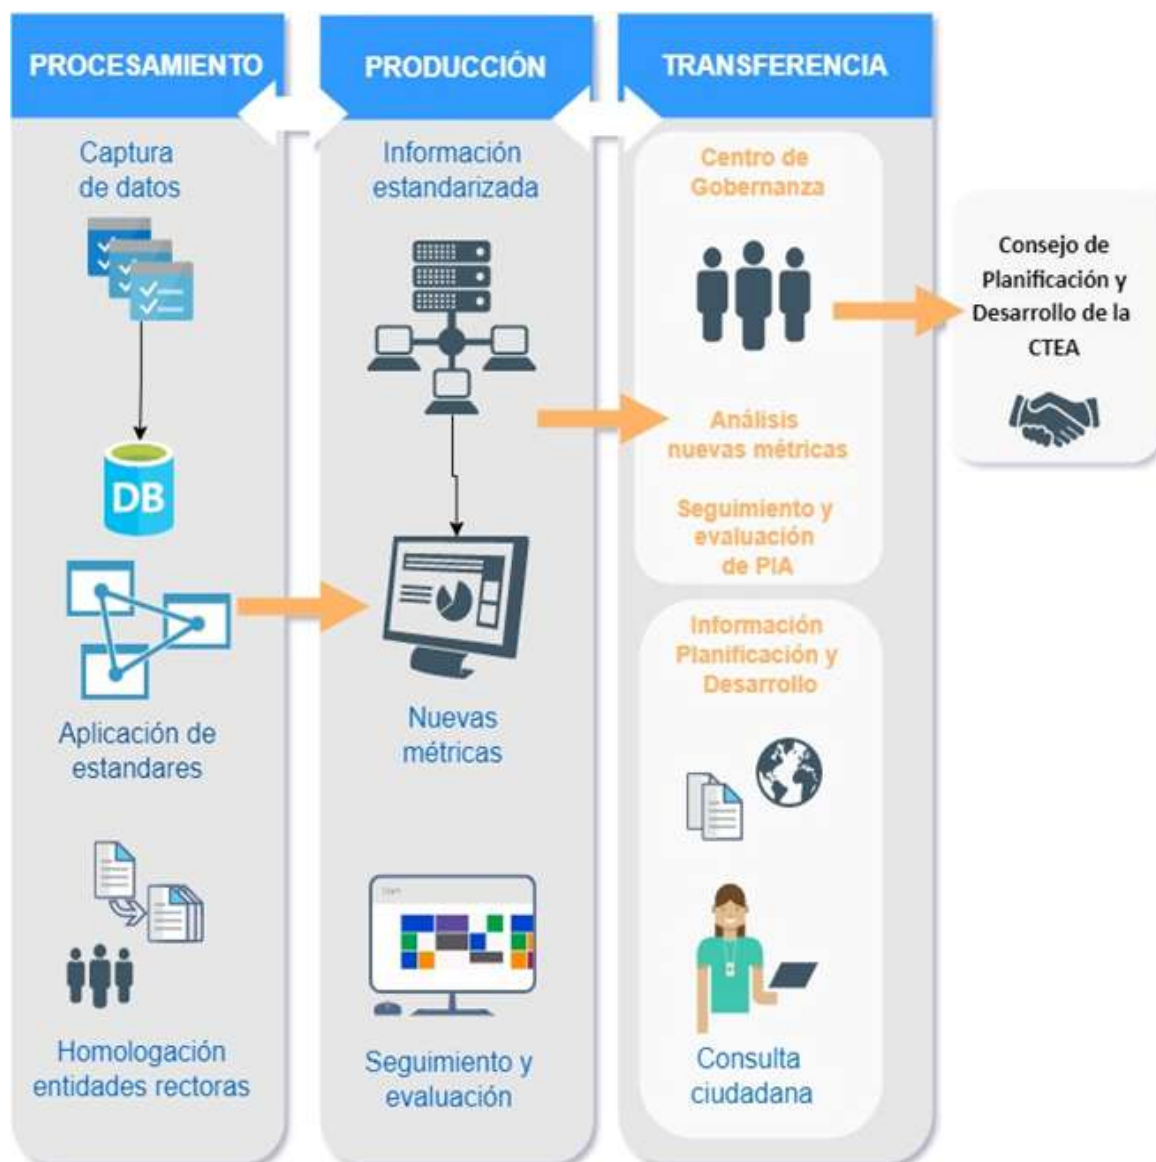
PROCESAMIENTO

Captura de datos

DB

Aplicación de estandares

Homologación entidades rectoras

PRODUCCIÓN

Información estandarizada

Nuevas métricas

Seguimiento y evaluación

TRANSFERENCIA

Centro de Gobernanza

Análisis nuevas métricas

Seguimiento y evaluación de PIA

Información Planificación y Desarrollo

Consulta ciudadana

Consejo de Planificación y Desarrollo de la CTEA